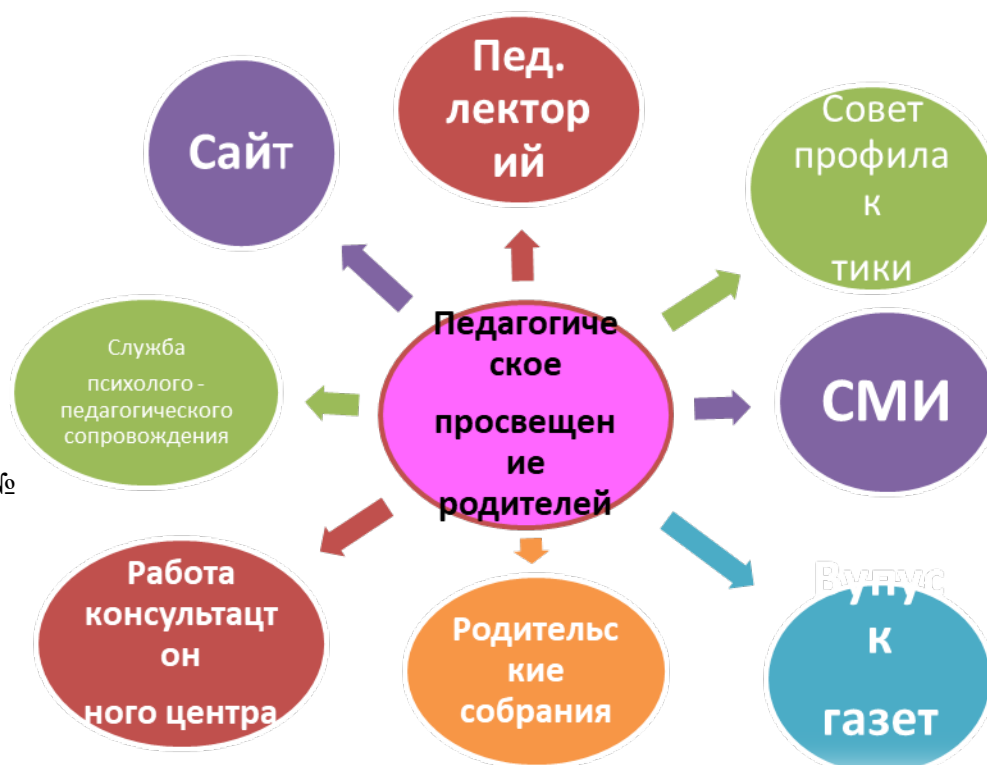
Пед. лектор ий

Сайт

Совет профила к тики

Служба психолого - педагогического сопровождения

Педагогиче ское просвещен ие родителей

СМИ

Работа консультацт он ного центра

Родительс кие собрания

Выпус к газет